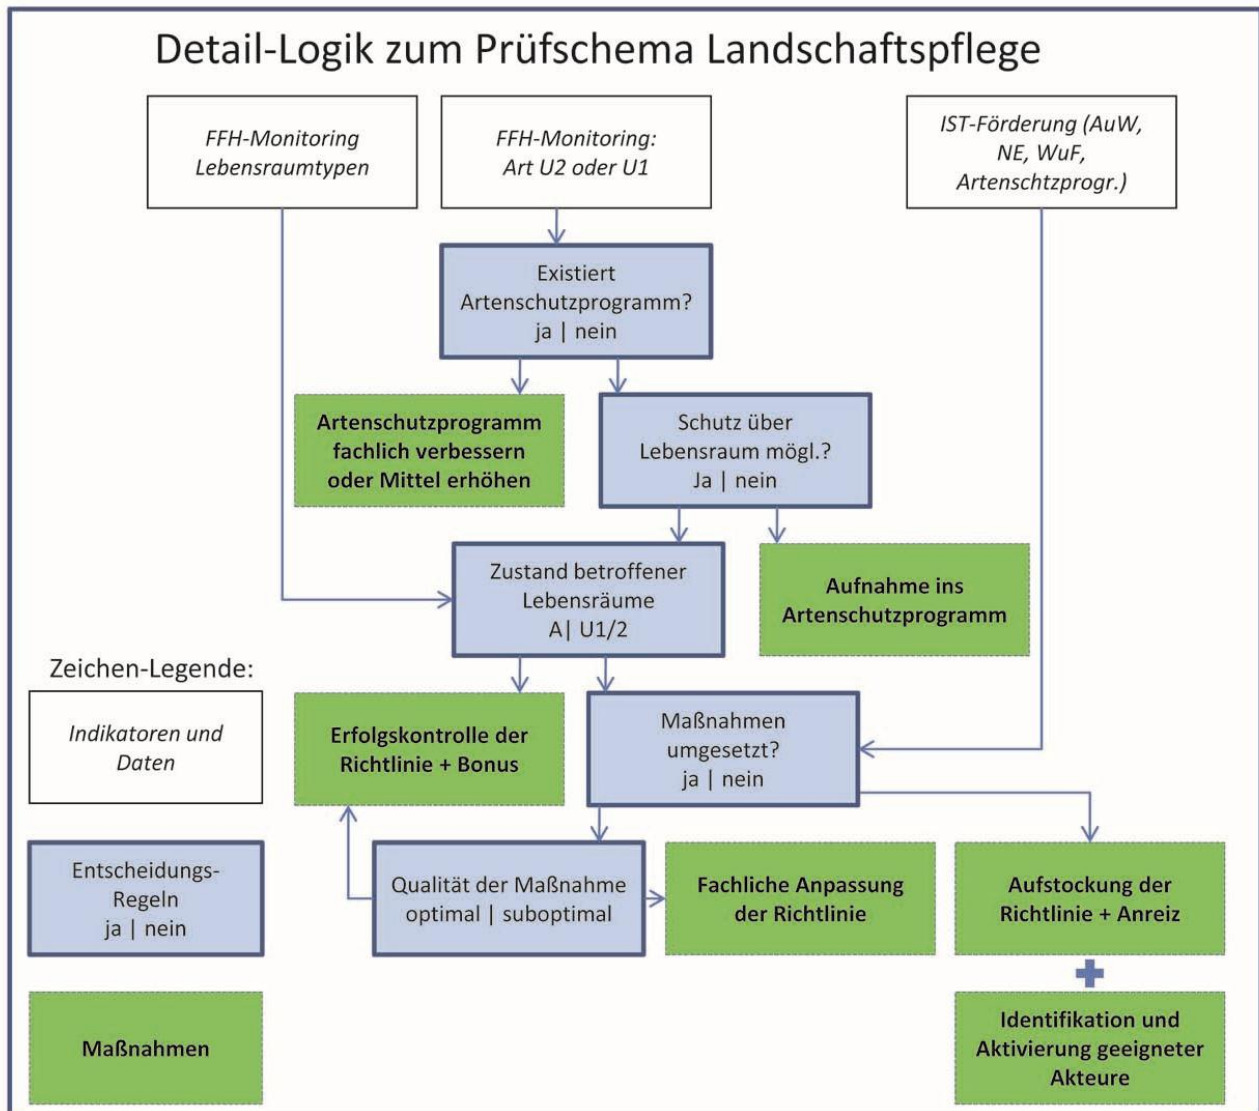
Detail-Logik zum Prüfschema Landschaftspflege

FFH-Monitoring Lebensraumtypen

FFH-Monitoring: Art U2 oder U1

IST-Förderung (AuW, NE, WuF, Artenschtzprogr.)

Existiert Artenschutzprogramm? ja | nein

Artenschutzprogramm fachlich verbessern oder Mittel erhöhen

Schutz über Lebensraum mögl.? Ja | nein

Zustand betroffener Lebensräume A| U1/2

Aufnahme ins Artenschutzprogramm

Zeichen-Legende:

Indikatoren und Daten

Erfolgskontrolle der Richtlinie + Bonus

Maßnahmen umgesetzt? ja | nein

Entscheidungs-Regeln ja | nein

Qualität der Maßnahme optimal | suboptimal

Fachliche Anpassung der Richtlinie

Aufstockung der Richtlinie + Anreiz

+

Maßnahmen

Identifikation und Aktivierung geeigneter Akteure